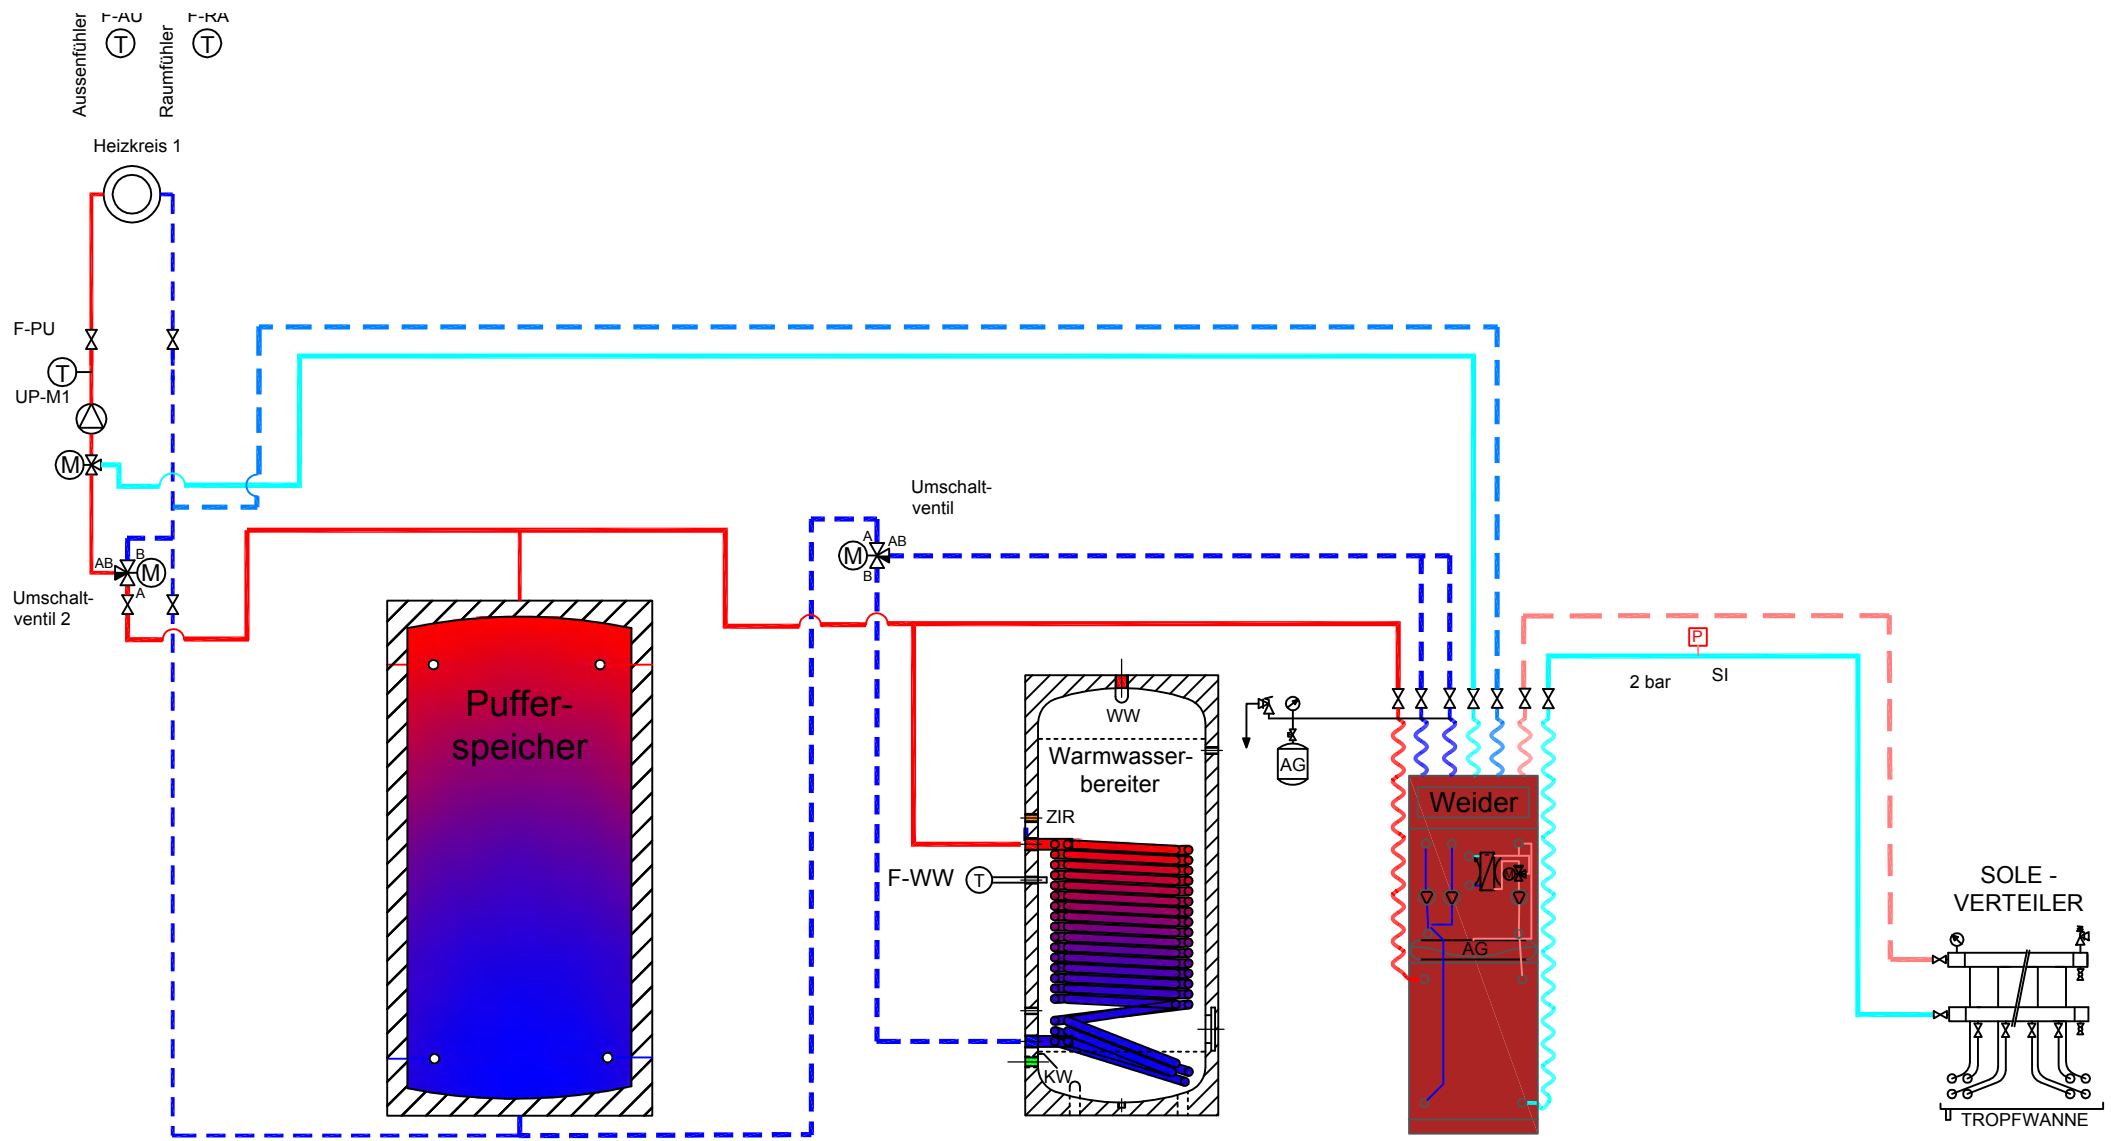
Aussenfühler
F-AU
Raumfühler
F-RA

Heizkreis 1

F-PU
UP-M1
M

AB
B
A
M
Umschalt-
ventil 2

Umschalt-
ventil
A
AB
M
B

Puffer-
speicher

WW
Warmwasser-
bereiter
ZIR
F-WW
KW

AG

Weider
AG

P
2 bar
SI

SOLE -
VERTEILER
TROPFWANNE